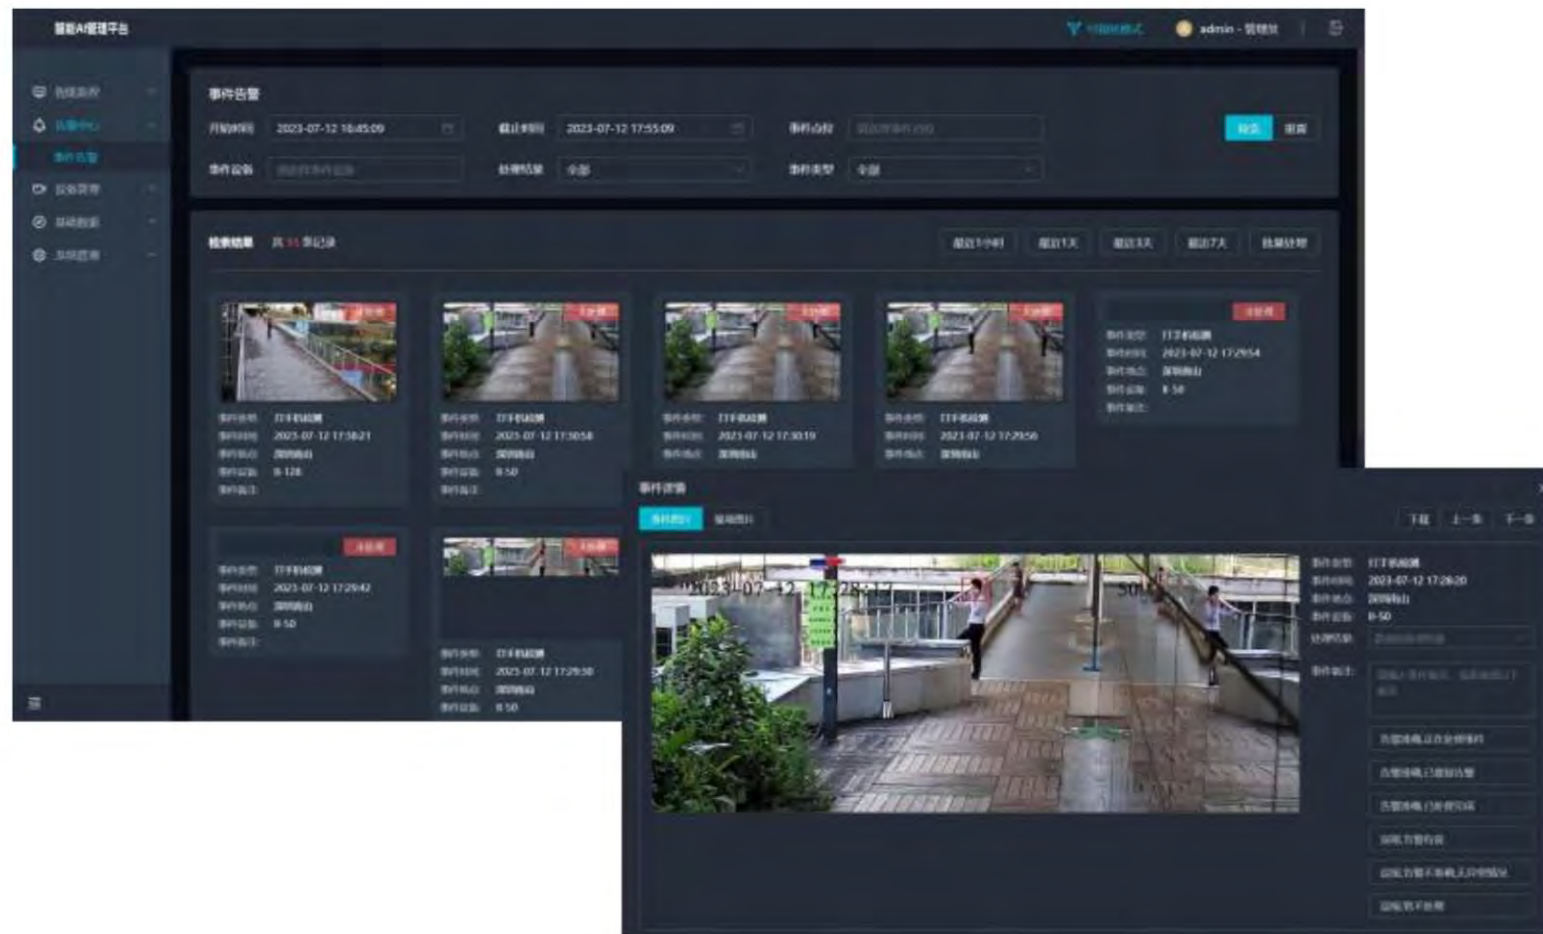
智能AI管理平台

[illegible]

admin - 管理员

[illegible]

告警中心

事件告警

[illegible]

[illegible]

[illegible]

事件告警

开始时间 2023-07-12 16:45:09

截止时间 2023-07-12 17:55:09

事件点位

事件设备

处理结果 全部

事件类型 全部

检索 重置

检索结果 共 15 条记录

最近1小时 最近1天 最近3天 最近7天 批量处理

事件类型: 打手机检测
事件时间: 2023-07-12 17:30:21
事件地点: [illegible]
事件设备: B-128
事件备注:

事件类型: 打手机检测
事件时间: 2023-07-12 17:30:58
事件地点: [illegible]
事件设备: B-50
事件备注:

事件类型: 打手机检测
事件时间: 2023-07-12 17:30:19
事件地点: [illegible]

事件类型: 打手机检测
事件时间: 2023-07-12 17:29:56
事件地点: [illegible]

未处理

事件类型: 打手机检测
事件时间: 2023-07-12 17:29:54
事件地点: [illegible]
事件设备: B-50
事件备注:

未处理

事件类型: 打手机检测
事件时间: 2023-07-12 17:29:42
事件地点: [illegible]
事件设备: B-50
事件备注:

事件类型: 打手机检测
事件时间: 2023-07-12 17:29:30
事件地点: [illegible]
事件设备: B-50

事件详情

事件图片 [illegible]

下载 上一条 下一条

2023-07-12 17:28:2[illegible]

事件类型: 打手机检测
事件时间: 2023-07-12 17:28:20
事件地点: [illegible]
事件设备: B-50
处理结果: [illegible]
事件备注: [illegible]

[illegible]
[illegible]
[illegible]
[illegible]
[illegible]
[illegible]